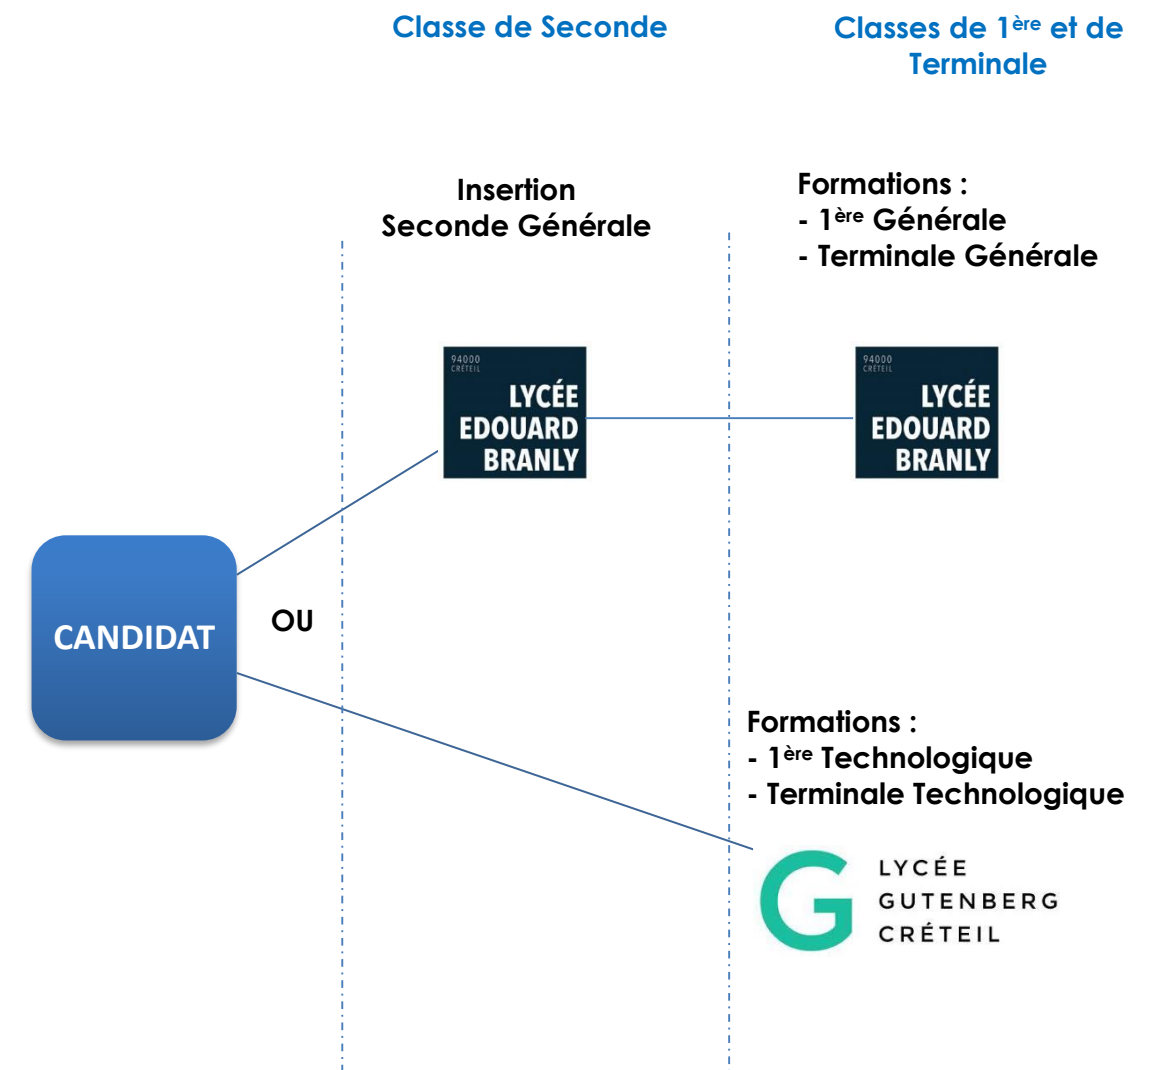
Classe de Seconde

Classes de 1$^{ère}$ et de Terminale

Insertion
Seconde Générale

Formations :
- 1$^{ère}$ Générale
- Terminale Générale

94000 CRÉTEIL
LYCÉE EDOUARD BRANLY

94000 CRÉTEIL
LYCÉE EDOUARD BRANLY

CANDIDAT

OU

Formations :
- 1$^{ère}$ Technologique
- Terminale Technologique

G
LYCÉE
GUTENBERG
CRÉTEIL